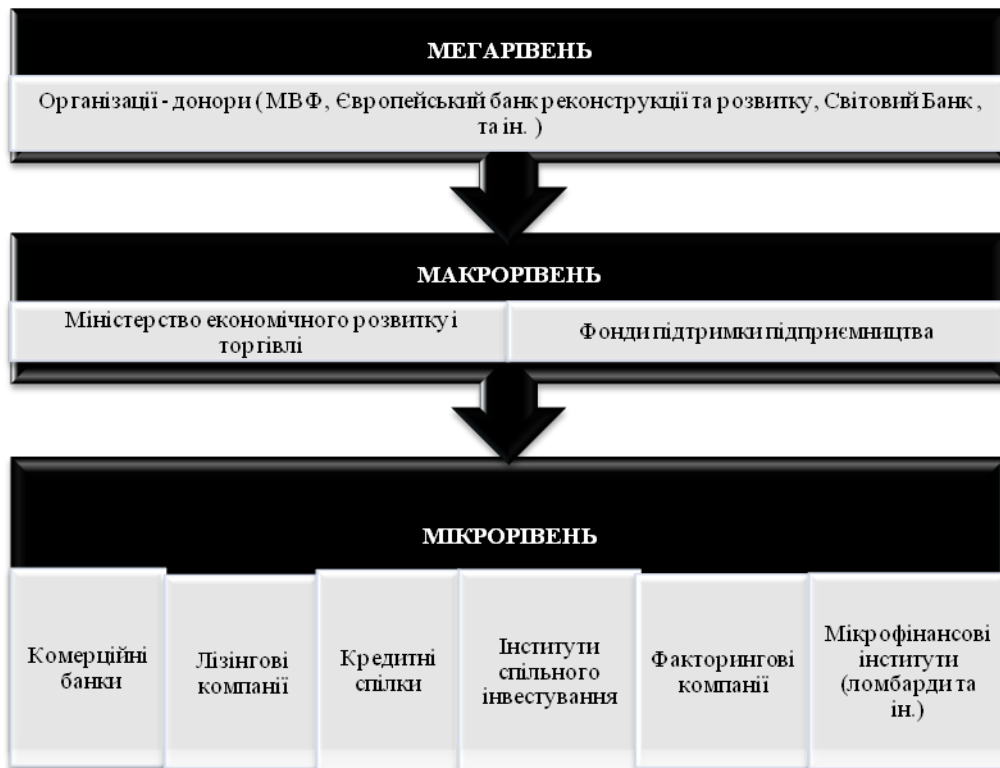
МЕГАРІВЕНЬ

Організації - донори ( МВФ, Європейський банк реконструкції та розвитку, Світовий Банк , та ін. )

МАКРОРІВЕНЬ

Міністерство економічного розвитку і торгівлі

Фонди підтримки підприємництва

МІКРОРІВЕНЬ

Комерційні банки

Лізингові компанії

Кредитні спілки

Інститути спільного інвестування

Факторингові компанії

Мікрофінансові інститути (ломбарди та ін.)